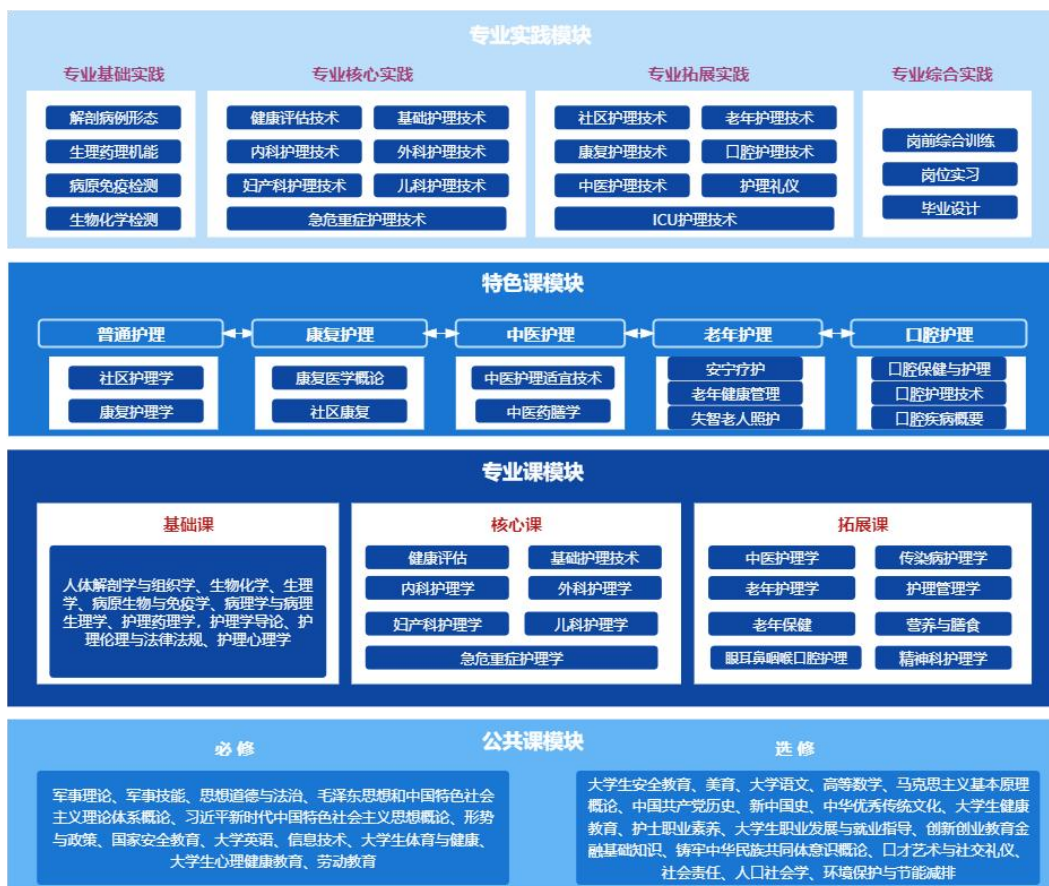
专业实践模块

专业基础实践
解剖病例形态
生理药理机能
病原免疫检测
生物化学检测

专业核心实践
健康评估技术
基础护理技术
内科护理技术
外科护理技术
妇产科护理技术
儿科护理技术
急危重症护理技术

专业拓展实践
社区护理技术
老年护理技术
康复护理技术
口腔护理技术
中医护理技术
护理礼仪
ICU护理技术

专业综合实践
岗前综合训练
岗位实习
毕业设计

特色课模块

普通护理
社区护理学
康复护理学

康复护理
康复医学概论
社区康复

中医护理
中医护理适宜技术
中医药膳学

老年护理
安宁疗护
老年健康管理
失智老人照护

口腔护理
口腔保健与护理
口腔护理技术
口腔疾病概要

专业课模块

基础课
人体解剖学与组织学、生物化学、生理学、病原生物与免疫学、病理学与病理生理学、护理药理学、护理学导论、护理伦理与法律法规、护理心理学

核心课
健康评估
基础护理技术
内科护理学
外科护理学
妇产科护理学
儿科护理学
急危重症护理学

拓展课
中医护理学
传染病护理学
老年护理学
护理管理学
老年保健
营养与膳食
眼耳鼻咽喉口腔护理
精神科护理学

公共课模块

必 修
军事理论、军事技能、思想道德与法治、毛泽东思想和中国特色社会主义理论体系概论、习近平新时代中国特色社会主义思想概论、形势与政策、国家安全教育、大学英语、信息技术、大学生体育与健康、大学生心理健康教育、劳动教育

选 修
大学生安全教育、美育、大学语文、高等数学、马克思主义基本原理概论、中国共产党历史、新中国史、中华优秀传统文化、大学生健康教育、护士职业素养、大学生职业发展与就业指导、创新创业教育金融基础知识、铸牢中华民族共同体意识概论、口才艺术与社交礼仪、社会责任、人口社会学、环境保护与节能减排